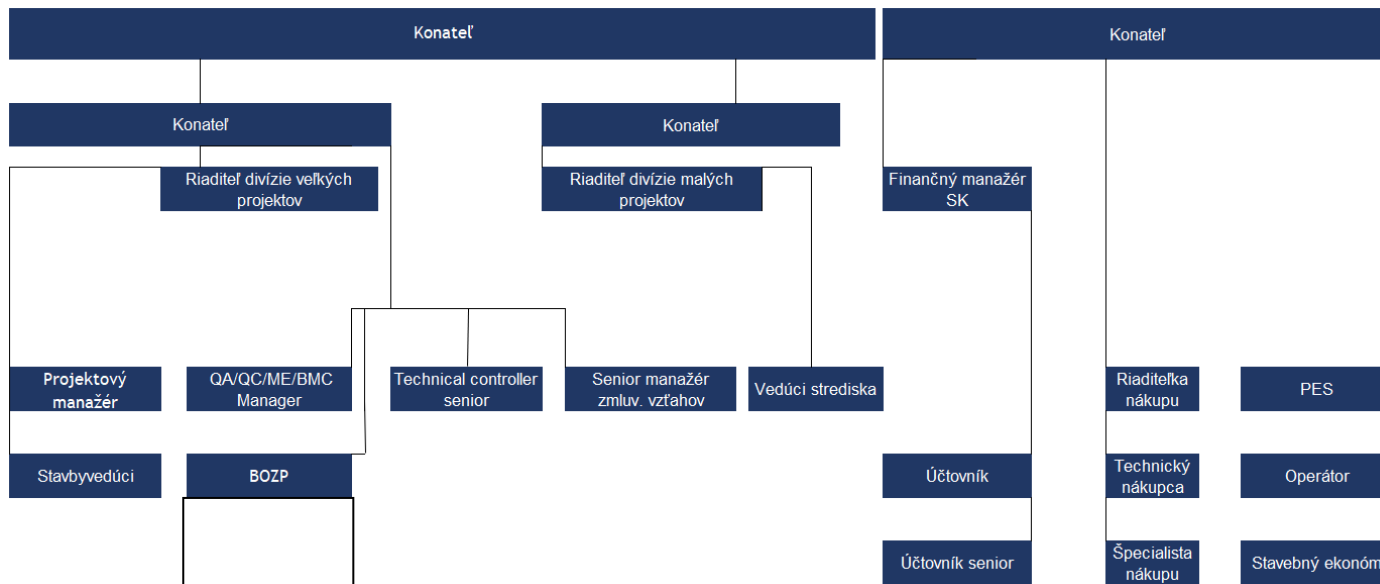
Konateľ

Konateľ

Konateľ

Konateľ

Riaditeľ divízie veľkých projektov

Riaditeľ divízie malých projektov

Finančný manažér SK

Projektový manažér

QA/QC/ME/BMC Manager

Technical controller senior

Senior manažér zmluv. vzťahov

Vedúci strediska

Riaditeľka nákupu

PES

Stavbyvedúci

BOZP

Účtovník

Technický nákupca

Operátor

Účtovník senior

Špecialista nákupu

Stavebný ekonóm